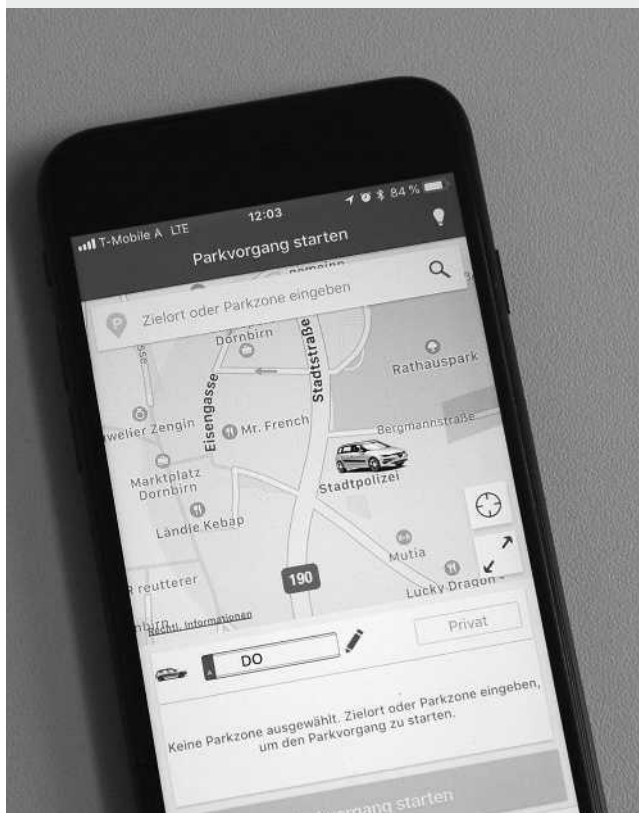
T-Mobile A LTE 12:03 84 %

Parkvorgang starten

Zielort oder Parkzone eingeben

Dornbirn

Stadtstraße

Eisengasse

Rathauspark

welier Zengin

Mr. French

Bergmannstraße

Marktplatz Dornbirn

Stadtpolizei

Ländle Kebap

Mutia

190

reutterer

Lucky Dragon

Rechtl. Informationen

Privat

A DO

Keine Parkzone ausgewählt. Zielort oder Parkzone eingeben, um den Parkvorgang zu starten.

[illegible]organg starten